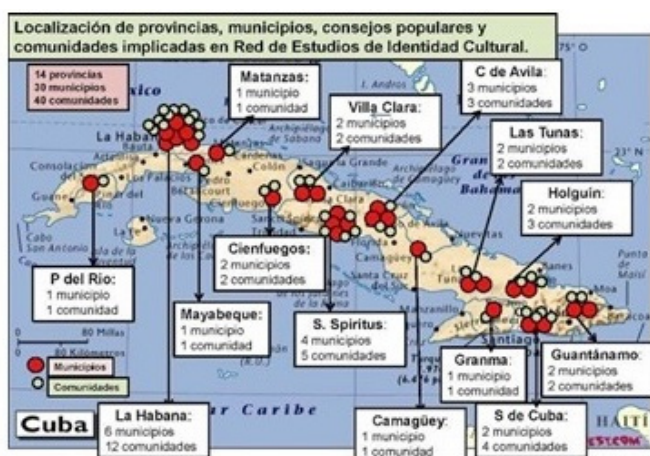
Localización de provincias, municipios, consejos populares y comunidades implicadas en Red de Estudios de Identidad Cultural.

14 provincias
30 municipios
40 comunidades

Matanzas:
1 municipio
1 comunidad

C de Avila:
3 municipios
3 comunidades

Villa Clara:
2 municipios
2 comunidades

Las Tunas:
2 municipios
2 comunidades

Holguín:
2 municipios
3 comunidades

Cienfuegos:
2 municipios
2 comunidades

P del Río:
1 municipio
1 comunidad

Mayabeque:
1 municipio
1 comunidad

S. Spiritus:
4 municipios
5 comunidades

Granma:
1 municipio
1 comunidad

Guantánamo:
2 municipios
2 comunidades

La Habana:
6 municipios
12 comunidades

Camagüey:
1 municipio
1 comunidad

S de Cuba:
2 municipios
4 comunidades

Municipios
Comunidades

Cuba

Mar Caribe

La Habana
Santiago
HAITÍ
Bahamas
75° O
23° N
80 Millas
80 Kilómetros